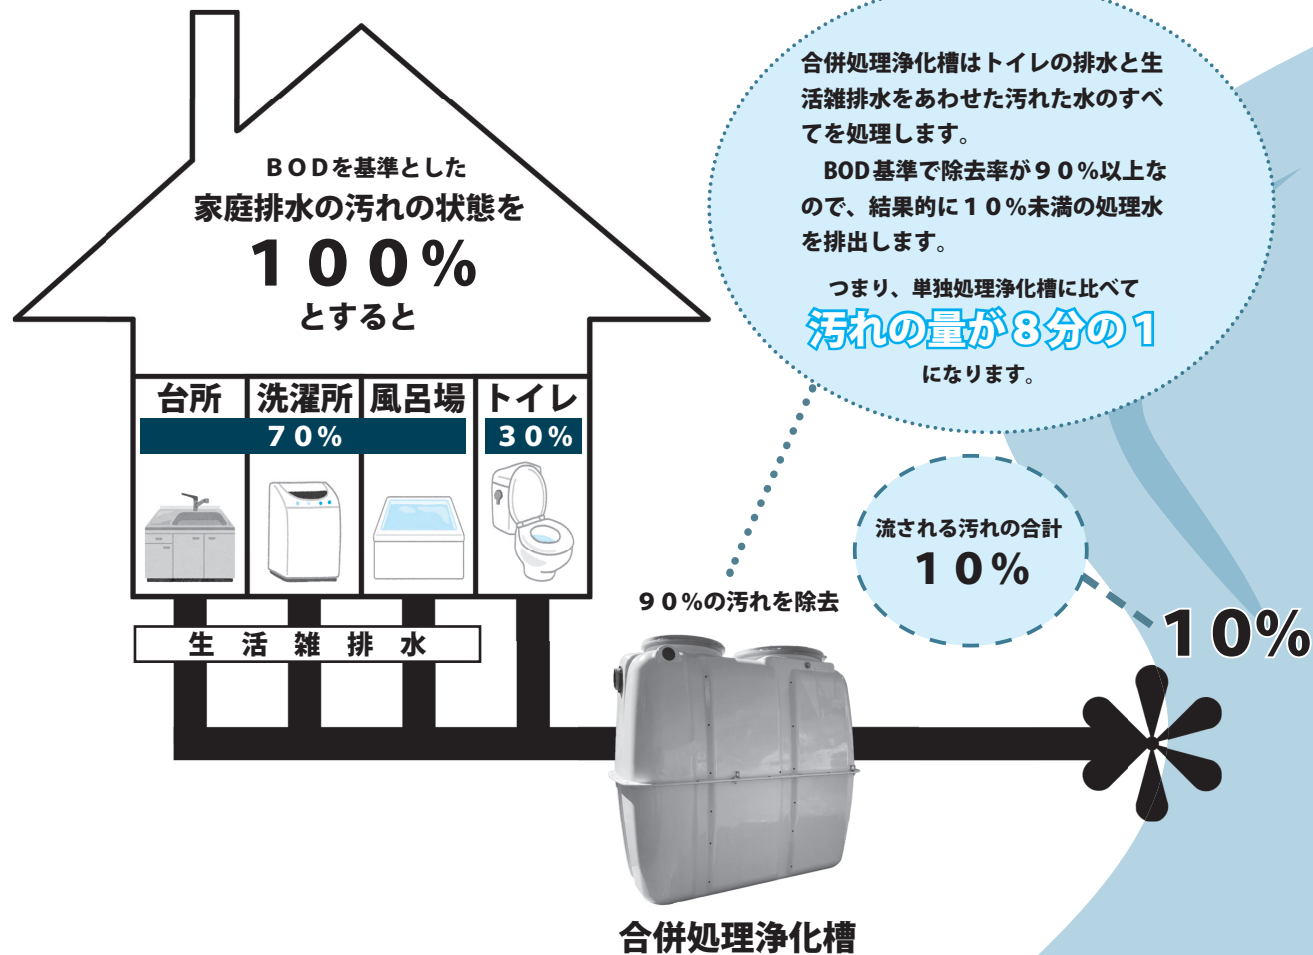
ＢＯＤを基準とした
家庭排水の汚れの状態を
１００％
とすると

| 台所 | 洗濯所 | 風呂場 | トイレ |
|---|---|---|---|
| ７０％ | | | ３０％ |

生 活 雑 排 水

合併処理浄化槽はトイレの排水と生活雑排水をあわせた汚れた水のすべてを処理します。
BOD基準で除去率が９０％以上なので、結果的に１０％未満の処理水を排出します。

つまり、単独処理浄化槽に比べて
汚れの量が８分の１
になります。

流される汚れの合計
１０％

９０％の汚れを除去

10%

合併処理浄化槽